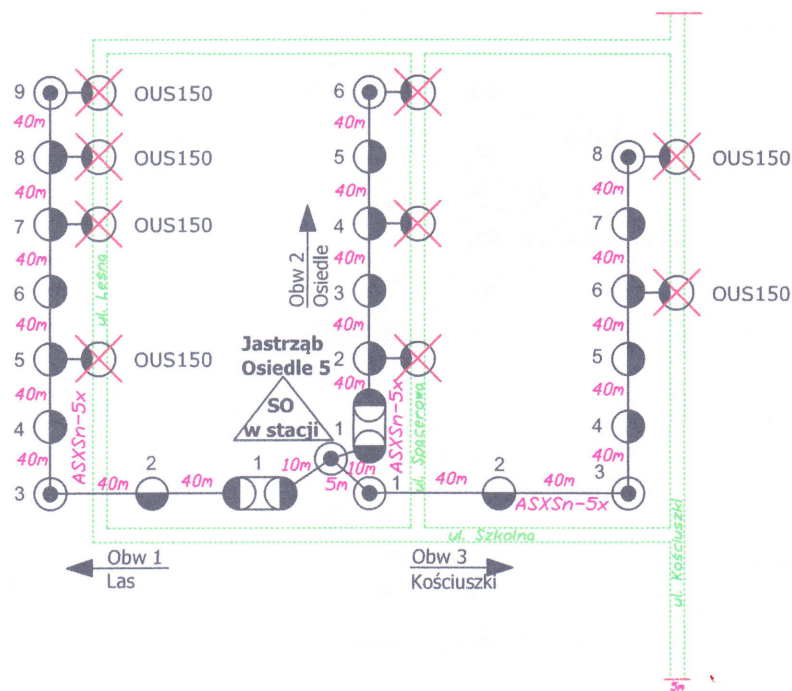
9 OUS150
40m
8 OUS150
40m
7 OUS150
40m
6
40m
5 OUS150
40m
4
40m
3
ASXSn-5x
ul. Leśna
2
40m
40m
1

6
40m
5
40m
4
40m
3
40m
2
40m
1
Obw 2
Osiedle
Jastrząb
Osiedle 5
SO
w stacji
10m
10m
5m
1
ASXSn-5x
ul. Spacerowa

8 OUS150
40m
7
40m
6 OUS150
40m
5
40m
4
40m
3
40m
2
40m
ASXSn-5x
ul. Szkolna
ul. Kościuszki
3m

Obw 1
Las
Obw 3
Kościuszki